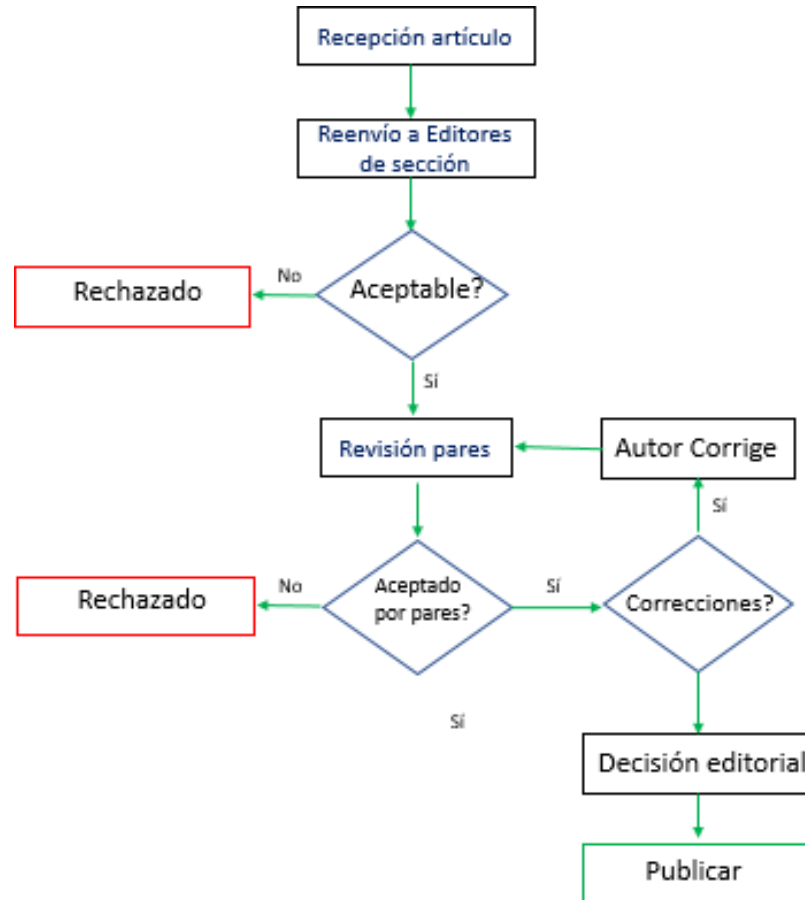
Recepción artículo

Reenvío a Editores de sección

No

Rechazado

Aceptable?

Sí

Revisión pares

Autor Corrige

Sí

No

Rechazado

Aceptado por pares?

Sí

Correcciones?

Sí

Decisión editorial

Publicar